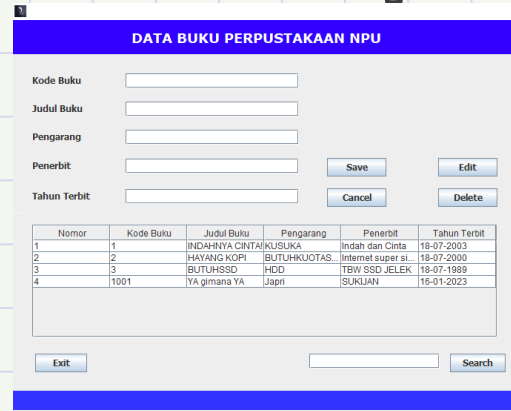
DATA BUKU PERPUSTAKAAN NPU

Kode Buku

Judul Buku

Pengarang

Penerbit

Save

Edit

Tahun Terbit

Cancel

Delete

| Nomor | Kode Buku | Judul Buku | Pengarang | Penerbit | Tahun Terbit |
|---|---|---|---|---|---|
| 1 | 1 | INDAHNYA CINTA! | KUSUKA | Indah dan Cinta | 18-07-2003 |
| 2 | 2 | HAYANG KOPI | BUTUHKUOTAS... | Internet super si... | 18-07-2000 |
| 3 | 3 | BUTUHSSD | HDD | TBW SSD JELEK | 18-07-1989 |
| 4 | 1001 | YA gimana YA | Japri | SUKIJAN | 16-01-2023 |

Exit

Search